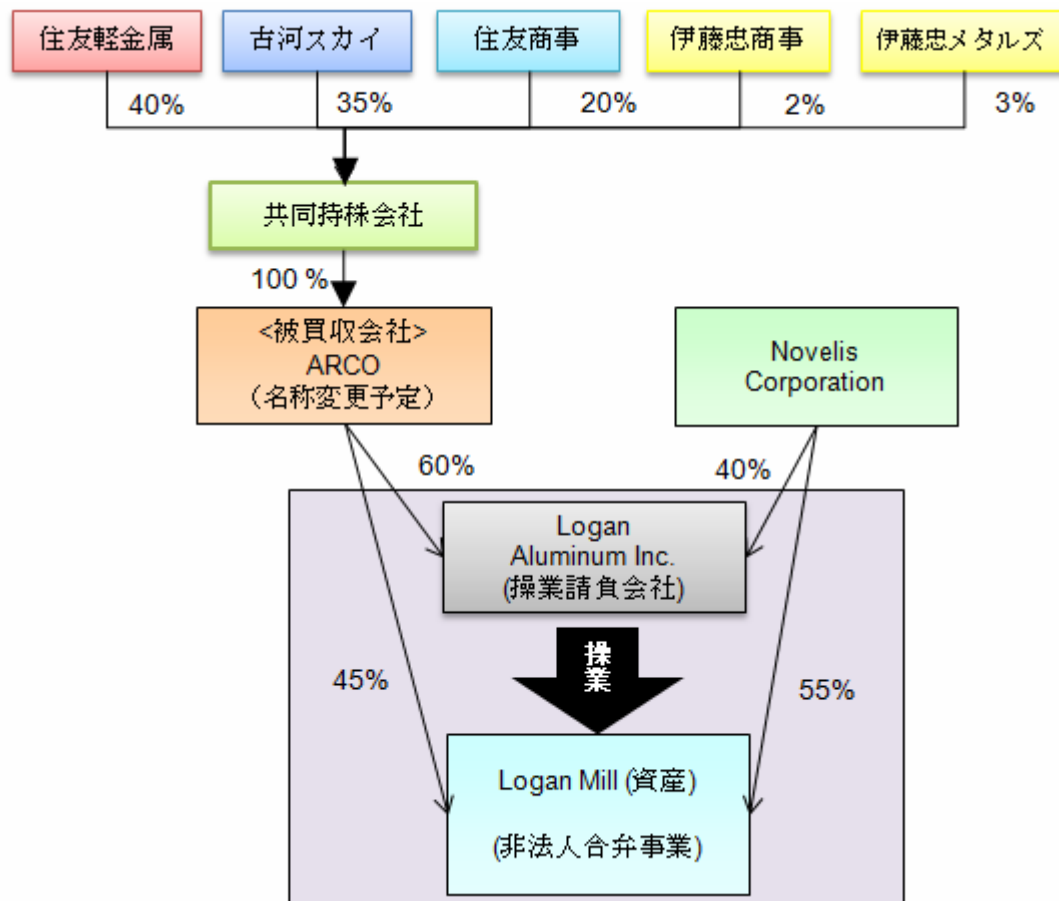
住友軽金属

古河スカイ

住友商事

伊藤忠商事

伊藤忠メタルズ

40%

35%

20%

2%

3%

共同持株会社

100 %

<被買収会社>
ARCO
（名称変更予定）

Novelis Corporation

60%

40%

Logan Aluminum Inc.
(操業請負会社)

操業

45%

55%

Logan Mill (資産)

(非法人合弁事業)